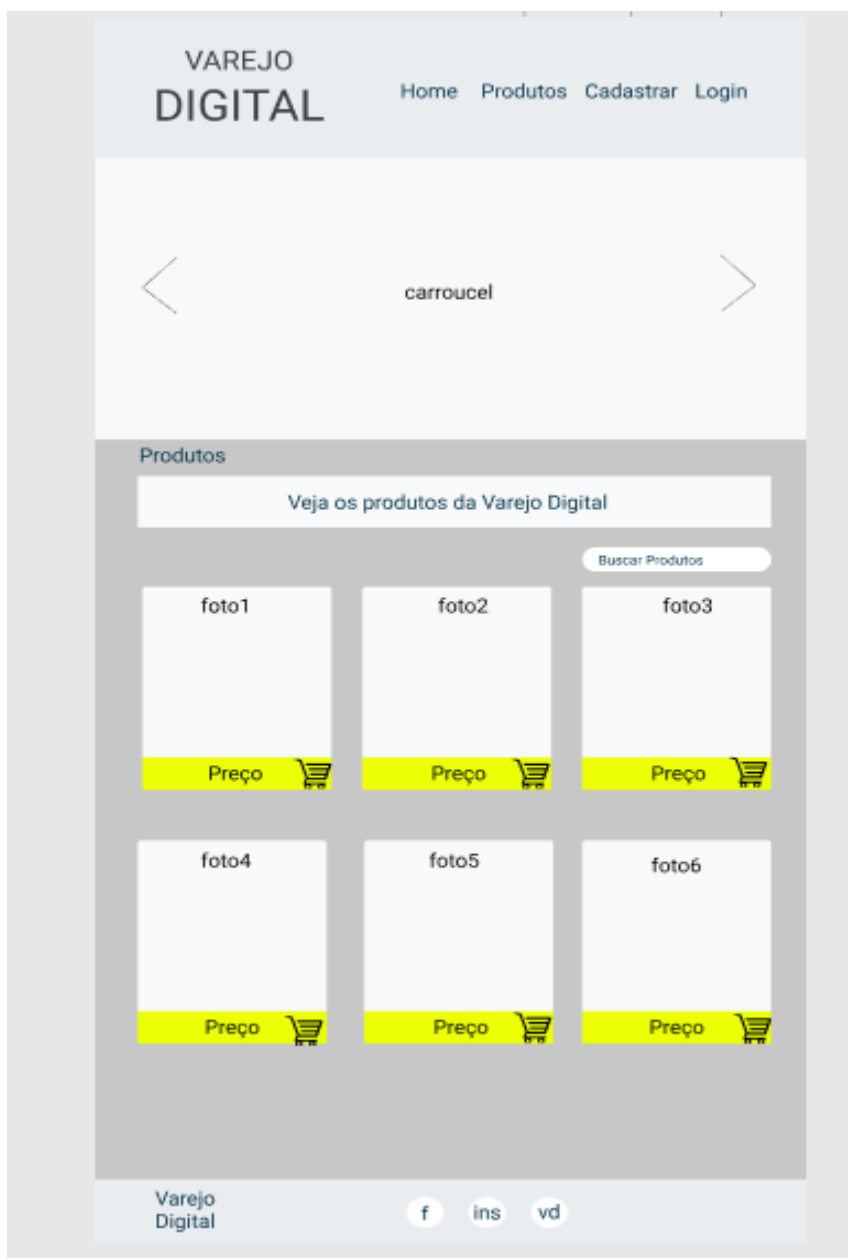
VAREJO
DIGITAL

Home Produtos Cadastrar Login

carroucel

Produtos

Veja os produtos da Varejo Digital

Buscar Produtos

foto1

Preço

foto2

Preço

foto3

Preço

foto4

Preço

foto5

Preço

foto6

Preço

Varejo
Digital

f ins vd